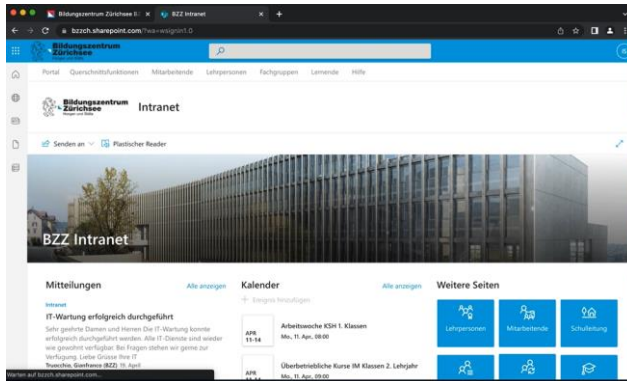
Bildungszentrum Zürichsee B | BZZ Intranet

bzzch.sharepoint.com/?ea=wsignin1.0

Bildungszentrum Zürichsee

Portal Querschnittsfunktionen Mitarbeitende Lehrpersonen Fachgruppen Lernende Hilfe

Bildungszentrum Zürichsee

Intranet

Senden an Plastischer Reader

BZZ Intranet

Mitteilungen

Alle anzeigen

Intranet

IT-Wartung erfolgreich durchgeführt

Sehr geehrte Damen und Herren Die IT-Wartung konnte erfolgreich durchgeführt werden. Alle IT-Dienste sind wieder wie gewohnt verfügbar. Bei Fragen stehen wir gerne zur Verfügung. Liebe Grüsse Ihre IT

Trucchio, Gianfranco (BZZ) 19. April

Kalender

Alle anzeigen

+ Ereignis hinzufügen

APR 11-14

Arbeitswoche KSH 1. Klassen

Mo., 11. Apr., 08:00

APR

Überbetriebliche Kurse IM Klassen 2. Lehrjahr

Mo., 11. Apr., 09:00

Weitere Seiten

Lehrpersonen

Mitarbeitende

Schulleitung

Warten auf bzzch.sharepoint.com...